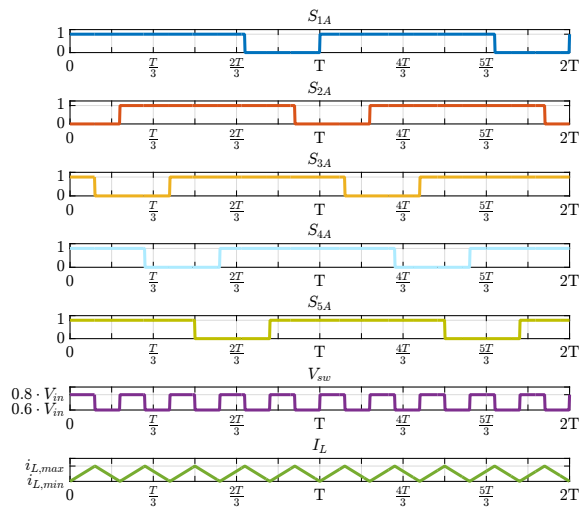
$S_{1A}$
1
0
0 $\frac{T}{3}$ $\frac{2T}{3}$ T $\frac{4T}{3}$ $\frac{5T}{3}$ 2T

$S_{2A}$
1
0
0 $\frac{T}{3}$ $\frac{2T}{3}$ T $\frac{4T}{3}$ $\frac{5T}{3}$ 2T

$S_{3A}$
1
0
0 $\frac{T}{3}$ $\frac{2T}{3}$ T $\frac{4T}{3}$ $\frac{5T}{3}$ 2T

$S_{4A}$
1
0
0 $\frac{T}{3}$ $\frac{2T}{3}$ T $\frac{4T}{3}$ $\frac{5T}{3}$ 2T

$S_{5A}$
1
0
0 $\frac{T}{3}$ $\frac{2T}{3}$ T $\frac{4T}{3}$ $\frac{5T}{3}$ 2T

$V_{sw}$
$0.8 \cdot V_{in}$
$0.6 \cdot V_{in}$
0 $\frac{T}{3}$ $\frac{2T}{3}$ T $\frac{4T}{3}$ $\frac{5T}{3}$ 2T

$I_L$
$i_{L,max}$
$i_{L,min}$
0 $\frac{T}{3}$ $\frac{2T}{3}$ T $\frac{4T}{3}$ $\frac{5T}{3}$ 2T